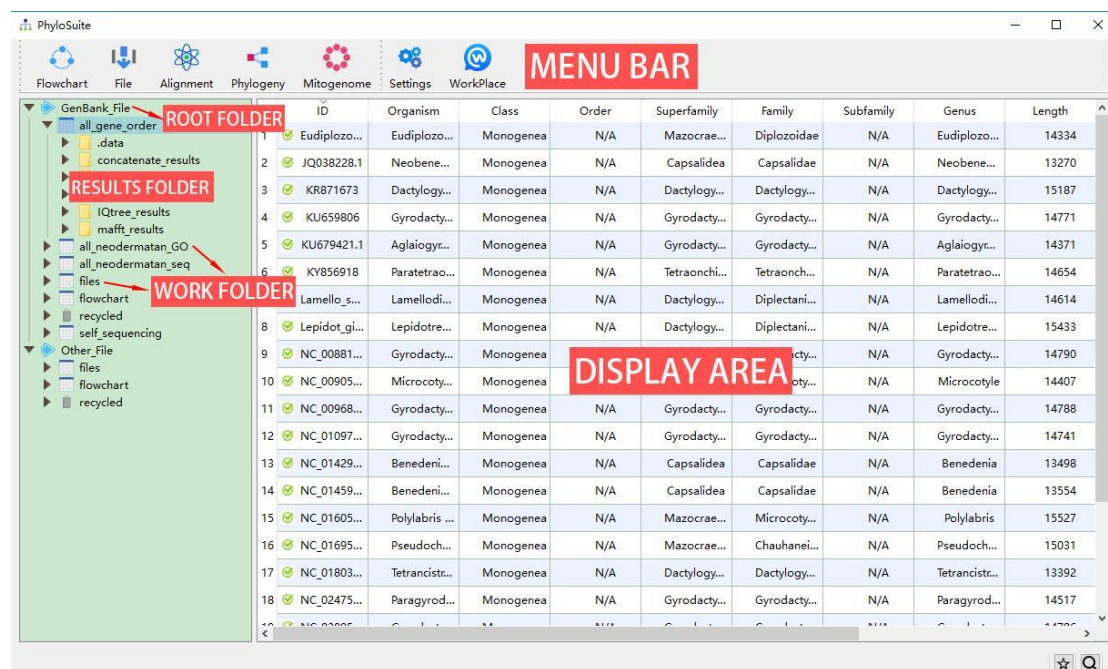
PhyloSuite

Flowchart File Alignment Phylogeny Mitogenome Settings WorkPlace

MENU BAR

GenBank_File
ROOT FOLDER
all_gene_order
.data
concatenate_results
RESULTS FOLDER
IQtree_results
mafft_results
all_neodermatan_GO
all_neodermatan_seq
files
WORK FOLDER
flowchart
recycled
self_sequencing
Other_File
files
flowchart
recycled

DISPLAY AREA

| | ID | Organism | Class | Order | Superfamily | Family | Subfamily | Genus | Length |
|---|---|---|---|---|---|---|---|---|---|
| 1 | Eudiplozo... | Eudiplozo... | Monogenea | N/A | Mazocrae... | Diplozoidae | N/A | Eudiplozo... | 14334 |
| 2 | JQ038228.1 | Neobene... | Monogenea | N/A | Capsalidea | Capsalidae | N/A | Neobene... | 13270 |
| 3 | KR871673 | Dactylogy... | Monogenea | N/A | Dactylogy... | Dactylogy... | N/A | Dactylogy... | 15187 |
| 4 | KU659806 | Gyrodacty... | Monogenea | N/A | Gyrodacty... | Gyrodacty... | N/A | Gyrodacty... | 14771 |
| 5 | KU679421.1 | Aglaiogyr... | Monogenea | N/A | Gyrodacty... | Gyrodacty... | N/A | Aglaiogyr... | 14371 |
| 6 | KY856918 | Paratetrao... | Monogenea | N/A | Tetraonchi... | Tetraonch... | N/A | Paratetrao... | 14654 |
| | Lamello_s... | Lamellodi... | Monogenea | N/A | Dactylogy... | Diplectani... | N/A | Lamellodi... | 14614 |
| 8 | Lepidot_gi... | Lepidotre... | Monogenea | N/A | Dactylogy... | Diplectani... | N/A | Lepidotre... | 15433 |
| 9 | NC_00881... | Gyrodacty... | Monogenea | N/A | | ...cty... | N/A | Gyrodacty... | 14790 |
| 10 | NC_00905... | Microcoty... | Monogenea | N/A | | ...oty... | N/A | Microcotyle | 14407 |
| 11 | NC_00968... | Gyrodacty... | Monogenea | N/A | Gyrodacty... | Gyrodacty... | N/A | Gyrodacty... | 14788 |
| 12 | NC_01097... | Gyrodacty... | Monogenea | N/A | Gyrodacty... | Gyrodacty... | N/A | Gyrodacty... | 14741 |
| 13 | NC_01429... | Benedeni... | Monogenea | N/A | Capsalidea | Capsalidae | N/A | Benedenia | 13498 |
| 14 | NC_01459... | Benedeni... | Monogenea | N/A | Capsalidea | Capsalidae | N/A | Benedenia | 13554 |
| 15 | NC_01605... | Polylabris ... | Monogenea | N/A | Mazocrae... | Microcoty... | N/A | Polylabris | 15527 |
| 16 | NC_01695... | Pseudoch... | Monogenea | N/A | Mazocrae... | Chauhanei... | N/A | Pseudoch... | 15031 |
| 17 | NC_01803... | Tetrancistr... | Monogenea | N/A | Dactylogy... | Dactylogy... | N/A | Tetrancistr... | 13392 |
| 18 | NC_02475... | Paragyrod... | Monogenea | N/A | Gyrodacty... | Gyrodacty... | N/A | Paragyrod... | 14517 |
| 19 | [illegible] | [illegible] | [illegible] | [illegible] | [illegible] | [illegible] | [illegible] | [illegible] | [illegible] |